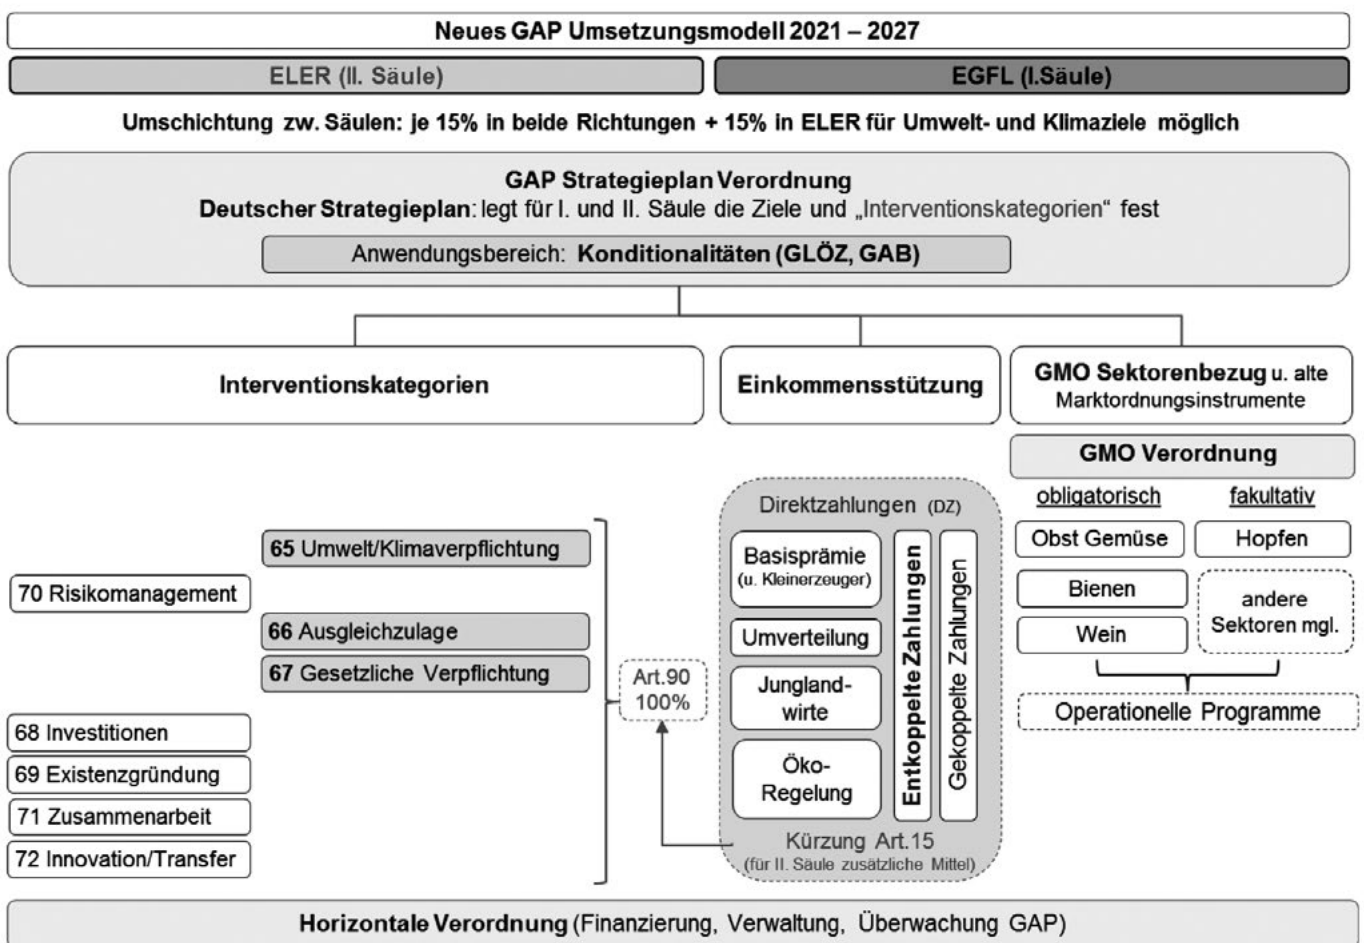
Neues GAP Umsetzungsmodell 2021 – 2027

ELER (II. Säule)

EGFL (I.Säule)

Umschichtung zw. Säulen: je 15% in beide Richtungen + 15% in ELER für Umwelt- und Klimaziele möglich

GAP Strategieplan Verordnung
Deutscher Strategieplan: legt für I. und II. Säule die Ziele und „Interventionskategorien" fest

Anwendungsbereich: Konditionalitäten (GLÖZ, GAB)

Interventionskategorien

Einkommensstützung

GMO Sektorenbezug u. alte Marktordnungsinstrumente

GMO Verordnung

obligatorisch

fakultativ

Obst Gemüse

Hopfen

Bienen

Wein

andere Sektoren mgl.

Operationelle Programme

65 Umwelt/Klimaverpflichtung

70 Risikomanagement

66 Ausgleichzulage

67 Gesetzliche Verpflichtung

68 Investitionen

69 Existenzgründung

71 Zusammenarbeit

72 Innovation/Transfer

Art.90 100%

Direktzahlungen (DZ)

Basisprämie (u. Kleinerzeuger)

Umverteilung

Junglandwirte

Öko-Regelung

Entkoppelte Zahlungen

Gekoppelte Zahlungen

Kürzung Art.15 (für II. Säule zusätzliche Mittel)

Horizontale Verordnung (Finanzierung, Verwaltung, Überwachung GAP)